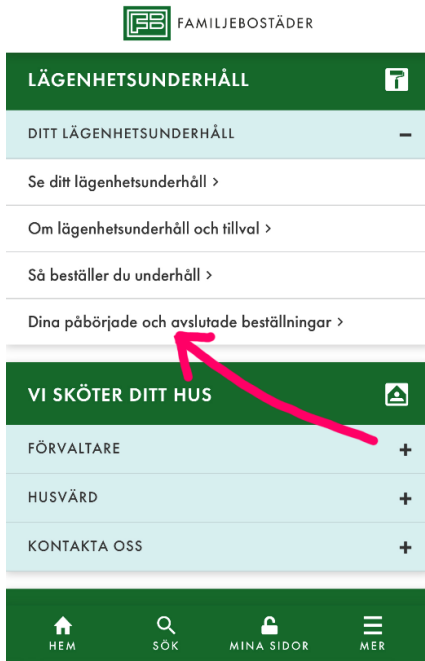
FB FAMILJEBOSTÄDER

LÄGENHETSUNDERHÅLL

DITT LÄGENHETSUNDERHÅLL −

Se ditt lägenhetsunderhåll >

Om lägenhetsunderhåll och tillval >

Så beställer du underhåll >

Dina påbörjade och avslutade beställningar >

VI SKÖTER DITT HUS

FÖRVALTARE +

HUSVÄRD +

KONTAKTA OSS +

HEM SÖK MINA SIDOR MER